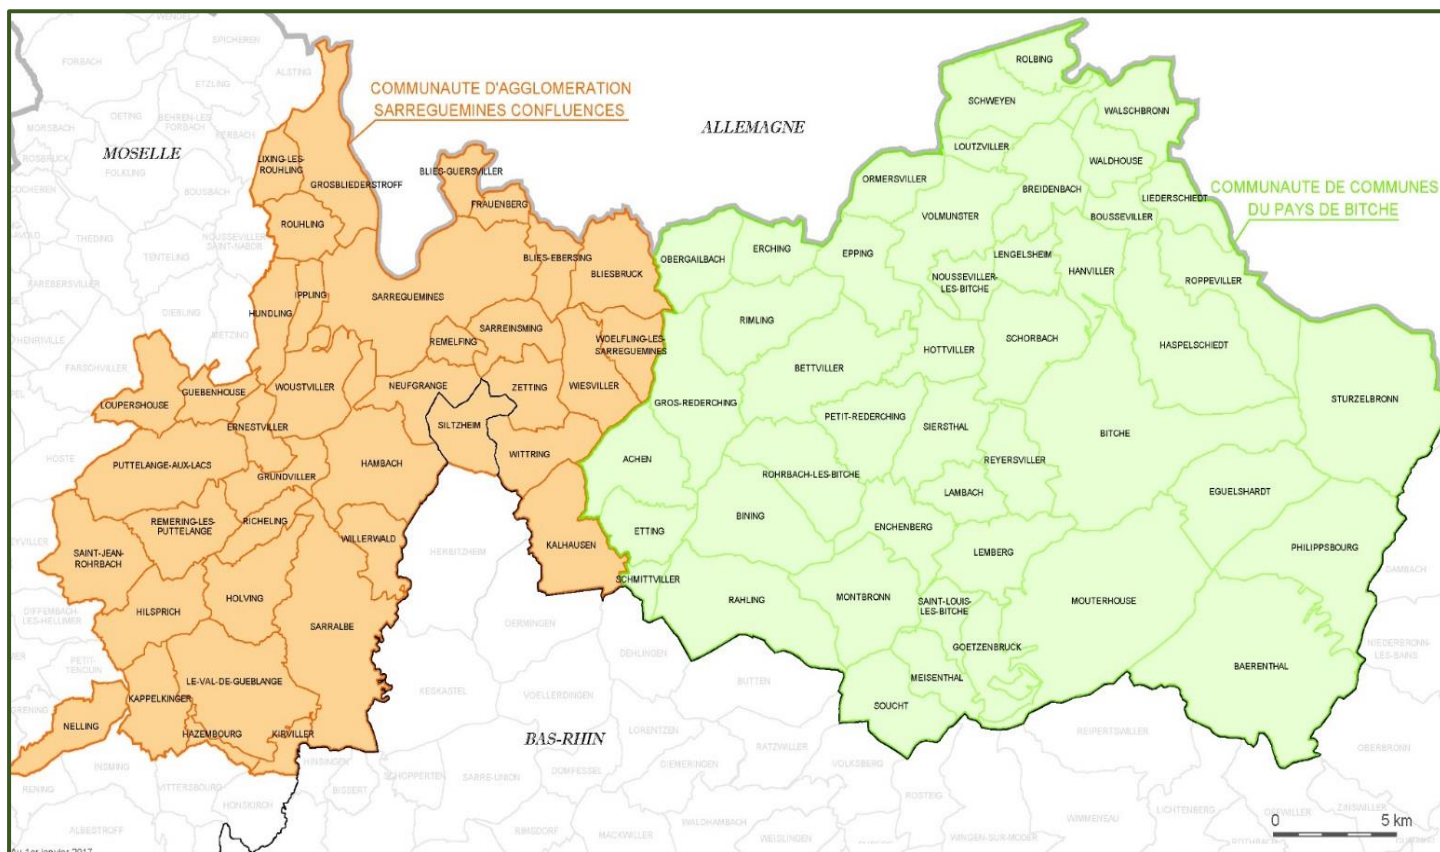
COMMUNAUTE D'AGGLOMERATION SARREGUEMINES CONFLUENCES

ALLEMAGNE

MOSELLE

COMMUNAUTE DE COMMUNES DU PAYS DE BITCHE

BAS-RHIN

SPICHEREN
FORBACH
ETZLING
ALSTING
OETING
BEHREN-LES-FORBACH
MORSBACH
KERBACH
ROSBRUCK
FOLKLING
COCHEREN
BOUSBACH
THEDING
NOUSSEVILLER-SAINT-NABOR
TENTELING
FARESBERSVILLER
DIEBLING
METZING
FARSCHVILLER
HOSTE
DIFFEMBACH-LES-HELLIMER
PETIT-TENQUIN
RENING
ALBESTROFF
INSMING
ALTTERZBOURG
HONSKIRCH
LIXING-LES-ROUHLING
GROSBLIEDERSTROFF
BLIES-GUERSVILLER
FRAUENBERG
ROUHLING
BLIES-EBERSING
BLIESBRUCK
IPPLING
SARREGUEMINES
HUNDLING
SARREINSMING
REMELFING
WOELFLING-LES-SARREGUEMINES
GUEBENHOUSE
WOUSTVILLER
NEUFGRANGE
ZETTING
WIESVILLER
LOUPERSHOUSE
ERNESTVILLER
SILTZHEIM
PUTTELANGE-AUX-LACS
HAMBACH
WITTRING
GRUNDVILLER
REMERING-LES-PUTTELANGE
RICHELING
WILLERWALD
SAINT-JEAN-ROHRBACH
KALHAUSEN
HOLVING
HILSPRICH
SARRALBE
LE-VAL-DE-GUEBLANGE
KAPPELKINGER
NELLING
HAZEMBOURG
KIRVILLER
HERBITZHEIM
DEHLINGEN
KESKASTEL
VOELLERDINGEN
SCHOPPERTEN
SARRE-UNION
BISSERT
DOMFESSEL
LORENTZEN
DIEMERINGEN
BUTTEN
RATZWILLER
VOLKSBERG
ROSTEIG
WALDHAMBACH
WEISLINGEN
WINGEN-SUR-MODER
WIMMENAU
REIPERTSWILLER
LICHTENBERG
RIMSDORF
MACKWILLER
ROLBING
SCHWEYEN
WALSCHBRONN
LOUTZVILLER
WALDHOUSE
ORMERSVILLER
BREIDENBACH
LIEDERSCHIEDT
VOLMUNSTER
BOUSSEVILLER
ERCHING
EPPING
LENGELSHEIM
OBERGAILBACH
NOUSSEVILLER-LES-BITCHE
HANVILLER
ROPPEVILLER
RIMLING
SCHORBACH
HOTTVILLER
HASPELSCHIEDT
BETTVILLER
GROS-REDERCHING
PETIT-REDERCHING
SIERSTHAL
STURZELBRONN
BITCHE
ACHEN
REYERSVILLER
ROHRBACH-LES-BITCHE
LAMBACH
EGUELSHARDT
BINING
ENCHENBERG
ETTING
LEMBERG
PHILIPPSBOURG
SCHMITTVILLER
RAHLING
MONTBRONN
SAINT-LOUIS-LES-BITCHE
MOUTERHOUSE
GOETZENBRUCK
MEISENTHAL
BAERENTHAL
SOUCHT
DAMBACH
NIEDERBRONN-LES-BAINS
OBERBRONN
ZINSWILLER
OFFWILLER

0 5 km

Au 1er janvier 2017